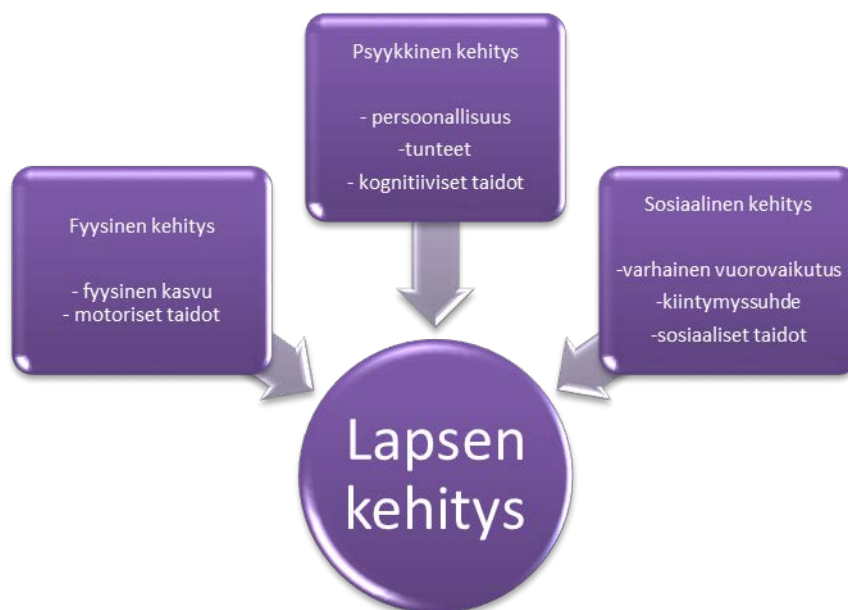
Psyykkinen kehitys

- persoonallisuus
-tunteet
- kognitiiviset taidot

Fyysinen kehitys

- fyysinen kasvu
- motoriset taidot

Sosiaalinen kehitys

-varhainen vuorovaikutus
-kiintymyssuhde
-sosiaaliset taidot

Lapsen kehitys